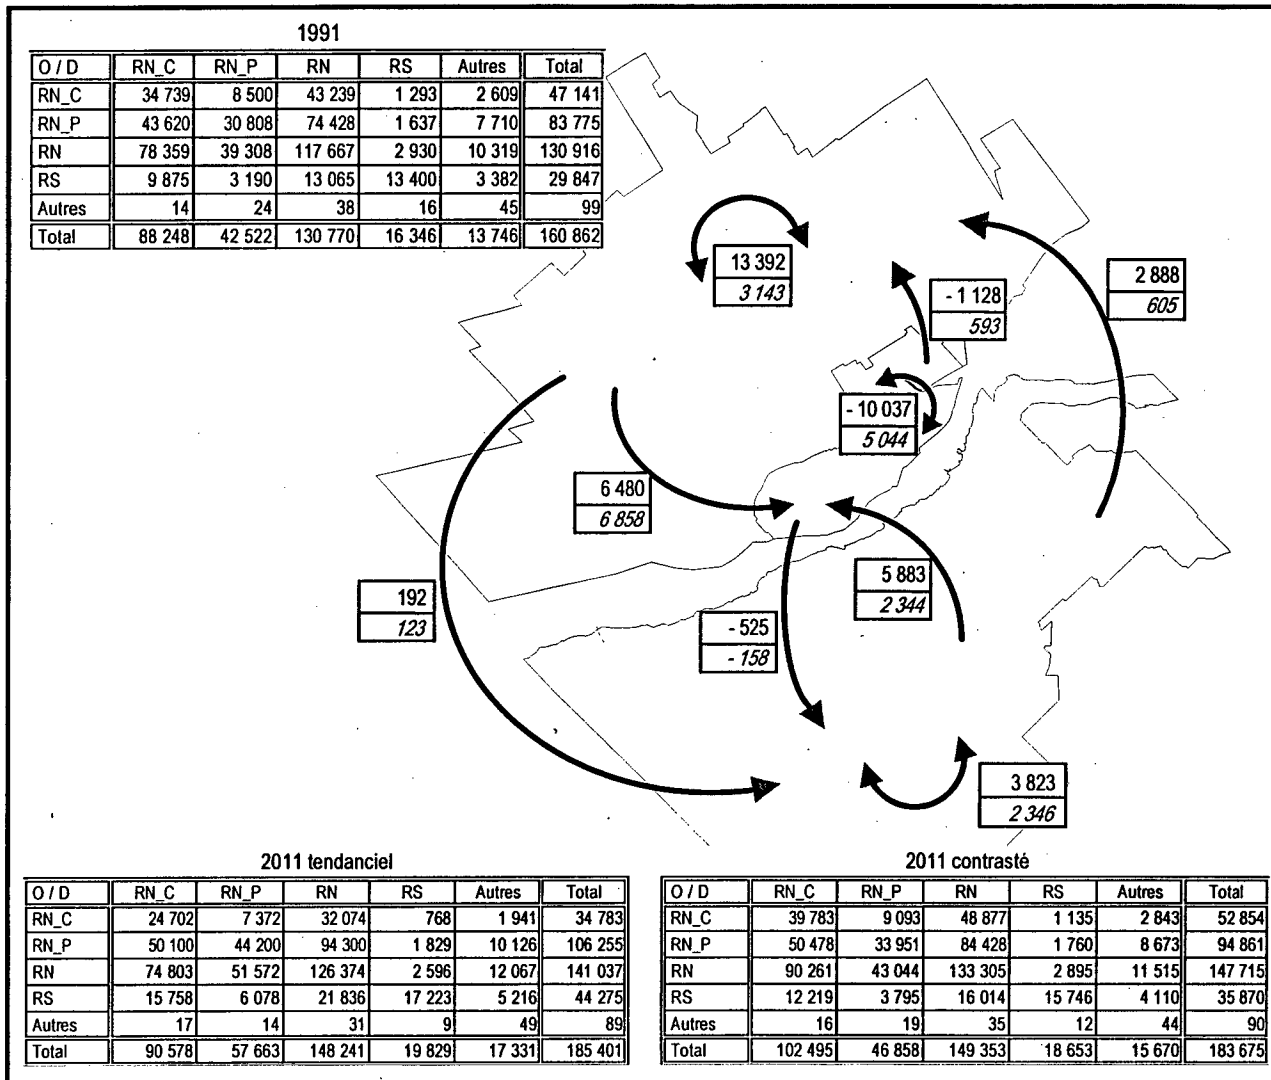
1991

| O / D | RN_C | RN_P | RN | RS | Autres | Total |
|---|---|---|---|---|---|---|
| RN_C | 34 739 | 8 500 | 43 239 | 1 293 | 2 609 | 47 141 |
| RN_P | 43 620 | 30 808 | 74 428 | 1 637 | 7 710 | 83 775 |
| RN | 78 359 | 39 308 | 117 667 | 2 930 | 10 319 | 130 916 |
| RS | 9 875 | 3 190 | 13 065 | 13 400 | 3 382 | 29 847 |
| Autres | 14 | 24 | 38 | 16 | 45 | 99 |
| Total | 88 248 | 42 522 | 130 770 | 16 346 | 13 746 | 160 862 |

13 392
3 143

- 1 128
593

2 888
605

- 10 037
5 044

6 480
6 858

5 883
2 344

192
123

- 525
- 158

3 823
2 346

2011 tendanciel

| O / D | RN_C | RN_P | RN | RS | Autres | Total |
|---|---|---|---|---|---|---|
| RN_C | 24 702 | 7 372 | 32 074 | 768 | 1 941 | 34 783 |
| RN_P | 50 100 | 44 200 | 94 300 | 1 829 | 10 126 | 106 255 |
| RN | 74 803 | 51 572 | 126 374 | 2 596 | 12 067 | 141 037 |
| RS | 15 758 | 6 078 | 21 836 | 17 223 | 5 216 | 44 275 |
| Autres | 17 | 14 | 31 | 9 | 49 | 89 |
| Total | 90 578 | 57 663 | 148 241 | 19 829 | 17 331 | 185 401 |

2011 contrasté

| O / D | RN_C | RN_P | RN | RS | Autres | Total |
|---|---|---|---|---|---|---|
| RN_C | 39 783 | 9 093 | 48 877 | 1 135 | 2 843 | 52 854 |
| RN_P | 50 478 | 33 951 | 84 428 | 1 760 | 8 673 | 94 861 |
| RN | 90 261 | 43 044 | 133 305 | 2 895 | 11 515 | 147 715 |
| RS | 12 219 | 3 795 | 16 014 | 15 746 | 4 110 | 35 870 |
| Autres | 16 | 19 | 35 | 12 | 44 | 90 |
| Total | 102 495 | 46 858 | 149 353 | 18 653 | 15 670 | 183 675 |